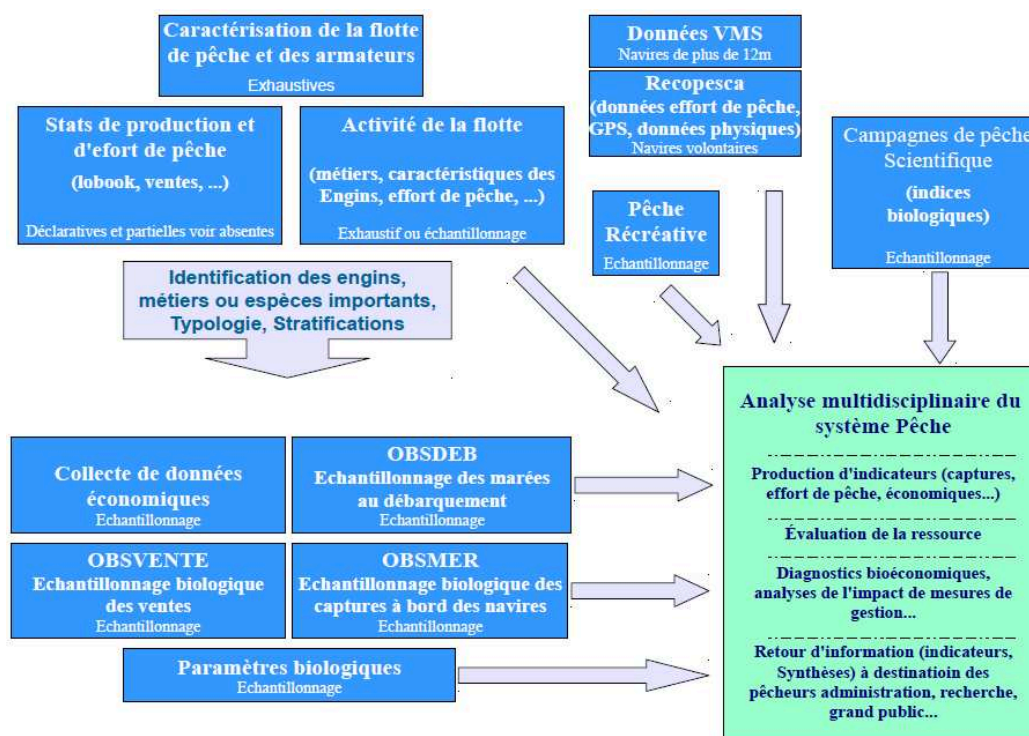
Caractérisation de la flotte de pêche et des armateurs
Exhaustives

Données VMS
Navires de plus de 12m

Recopesca
(données effort de pêche, GPS, données physiques)
Navires volontaires

Stats de production et d'efort de pêche
(lobook, ventes, ...)
Déclaratives et partielles voir absentes

Activité de la flotte
(métiers, caractéristiques des Engins, effort de pêche, ...)
Exhaustif ou échantillonnage

Campagnes de pêche Scientifique
(indices biologiques)
Echantillonnage

Pêche Récréative
Echantillonnage

Identification des engins, métiers ou espèces importants, Typologie, Stratifications

Analyse multidisciplinaire du système Pêche

Production d'indicateurs (captures, effort de pêche, économiques...)

Évaluation de la ressource

Diagnostics bioéconomiques, analyses de l'impact de mesures de gestion...

Retour d'information (indicateurs, Synthèses) à destinatioin des pêcheurs administration, recherche, grand public...

Collecte de données économiques
Echantillonnage

OBSDEB
Echantillonnage des marées au débarquement
Echantillonnage

OBSVENTE
Echantillonnage biologique des ventes
Echantillonnage

OBSMER
Echantillonnage biologique des captures à bord des navires
Echantillonnage

Paramètres biologiques
Echantillonnage